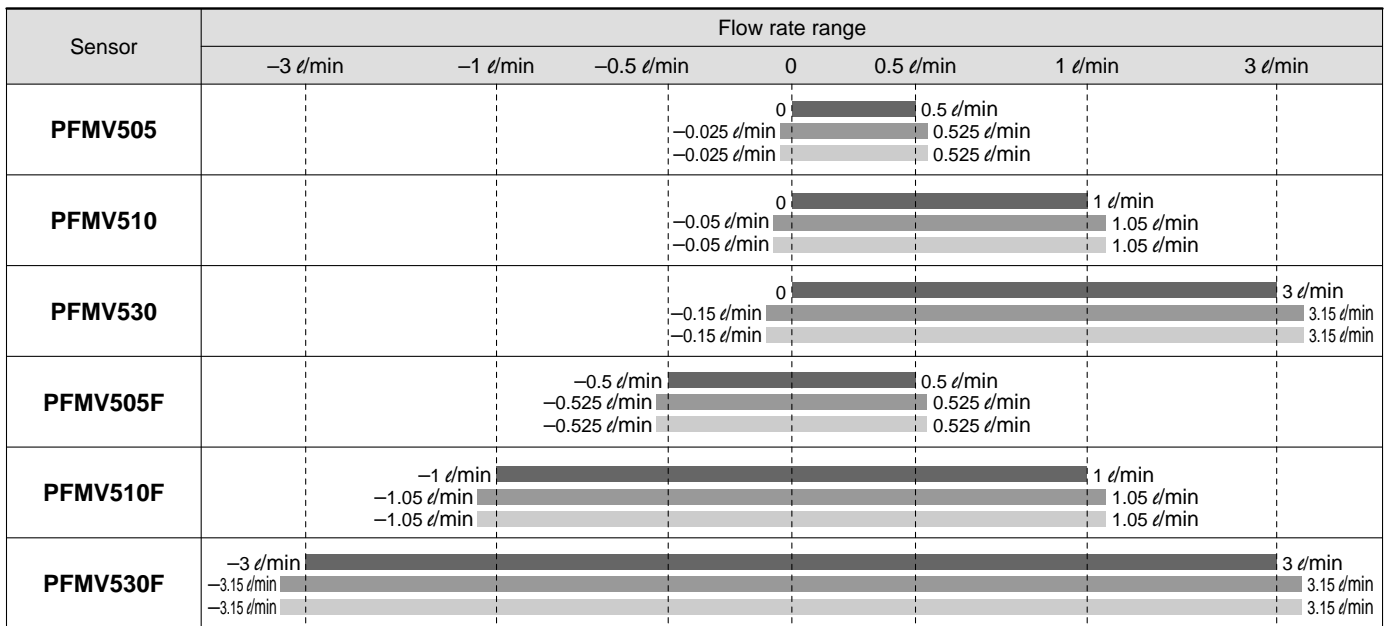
| Sensor | Flow rate range |
|---|---|
| | –3 ℓ/min, –1 ℓ/min, –0.5 ℓ/min, 0, 0.5 ℓ/min, 1 ℓ/min, 3 ℓ/min |
| **PFMV505** | 0 – 0.5 ℓ/min; –0.025 ℓ/min – 0.525 ℓ/min; –0.025 ℓ/min – 0.525 ℓ/min |
| **PFMV510** | 0 – 1 ℓ/min; –0.05 ℓ/min – 1.05 ℓ/min; –0.05 ℓ/min – 1.05 ℓ/min |
| **PFMV530** | 0 – 3 ℓ/min; –0.15 ℓ/min – 3.15 ℓ/min; –0.15 ℓ/min – 3.15 ℓ/min |
| **PFMV505F** | –0.5 ℓ/min – 0.5 ℓ/min; –0.525 ℓ/min – 0.525 ℓ/min; –0.525 ℓ/min – 0.525 ℓ/min |
| **PFMV510F** | –1 ℓ/min – 1 ℓ/min; –1.05 ℓ/min – 1.05 ℓ/min; –1.05 ℓ/min – 1.05 ℓ/min |
| **PFMV530F** | –3 ℓ/min – 3 ℓ/min; –3.15 ℓ/min – 3.15 ℓ/min; –3.15 ℓ/min – 3.15 ℓ/min |